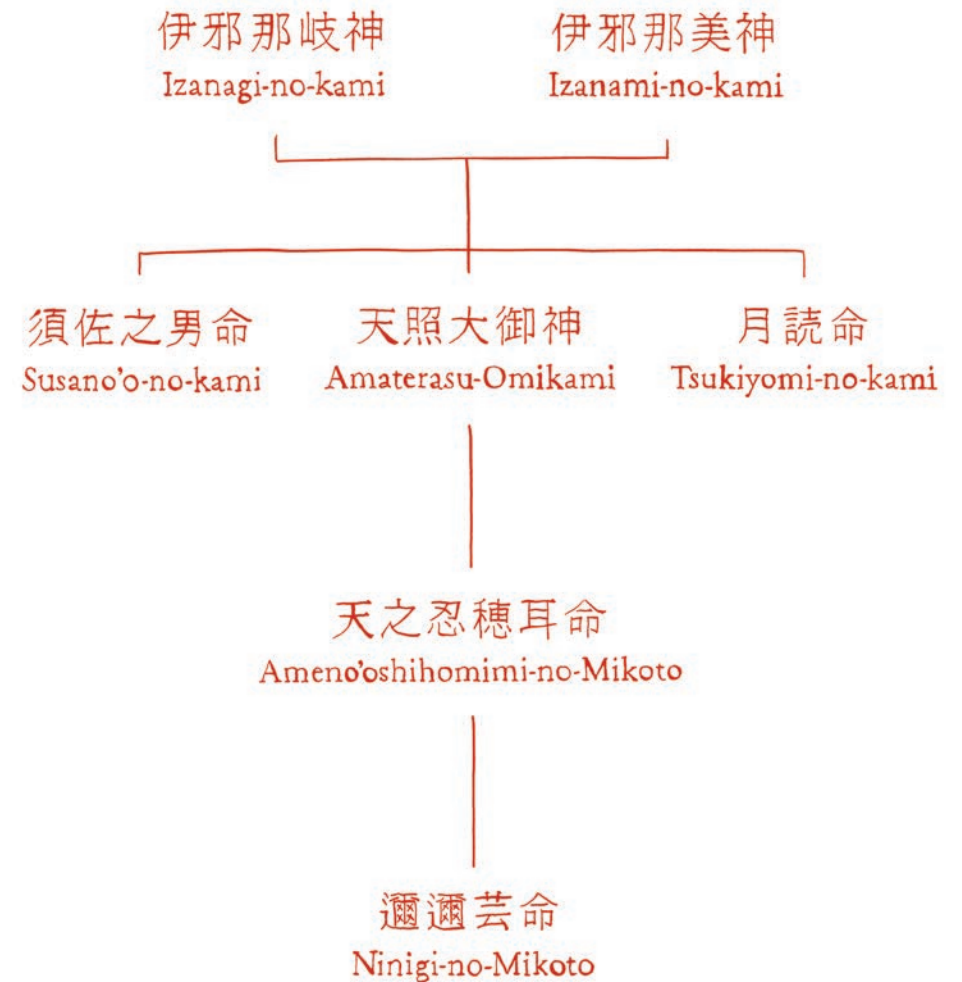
伊邪那岐神
Izanagi-no-kami

伊邪那美神
Izanami-no-kami

須佐之男命
Susano'o-no-kami

天照大御神
Amaterasu-Omikami

月読命
Tsukiyomi-no-kami

天之忍穂耳命
Ameno'oshihomimi-no-Mikoto

邇邇芸命
Ninigi-no-Mikoto